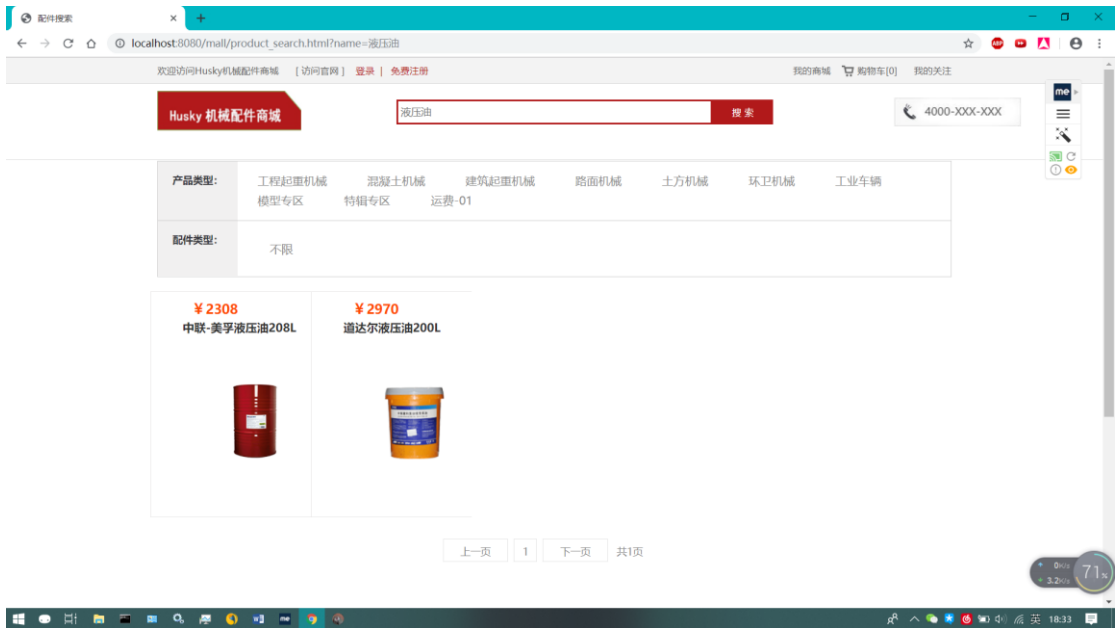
配件搜索

localhost:8080/mall/product_search.html?name=液压油

欢迎访问Husky机械配件商城 [访问官网] 登录 | 免费注册

我的商城 购物车[0] 我的关注

Husky 机械配件商城

液压油

搜索

4000-XXX-XXX

| 产品类型: | 工程起重机械 混凝土机械 建筑起重机械 路面机械 土方机械 环卫机械 工业车辆 模型专区 特辑专区 运费-01 |
|---|---|
| 配件类型: | 不限 |

¥ 2308
中联-美孚液压油208L

¥ 2970
道达尔液压油200L

上一页 1 下一页 共1页

0K/s
3.2K/s
71%

英 18:33